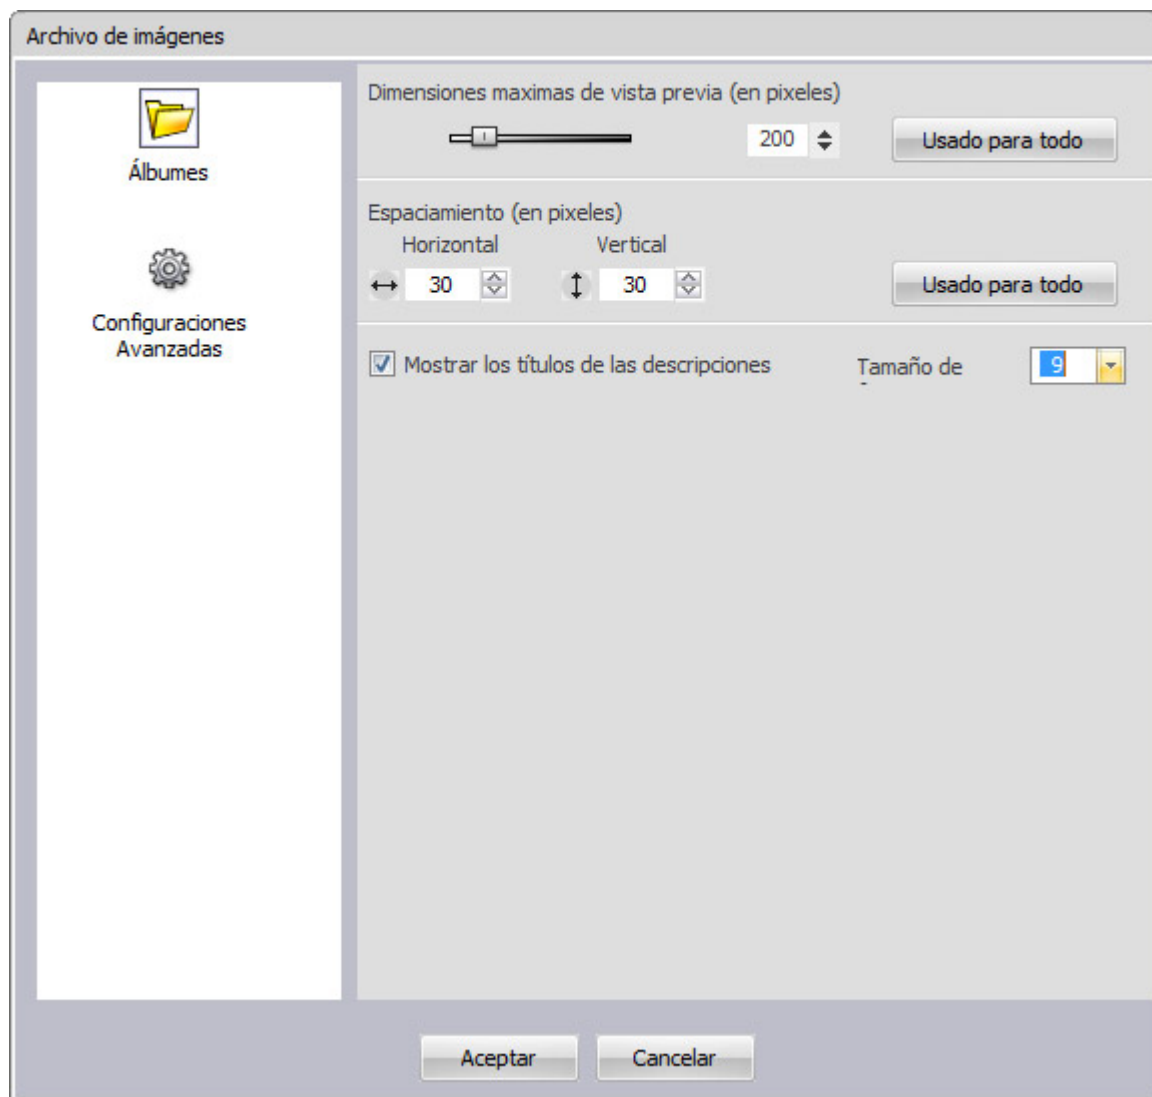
Archivo de imágenes

Álbumes

Configuraciones Avanzadas

Dimensiones maximas de vista previa (en pixeles)

200

Usado para todo

Espaciamiento (en pixeles)

Horizontal

Vertical

30

30

Usado para todo

Mostrar los títulos de las descripciones

Tamaño de

9

Aceptar

Cancelar